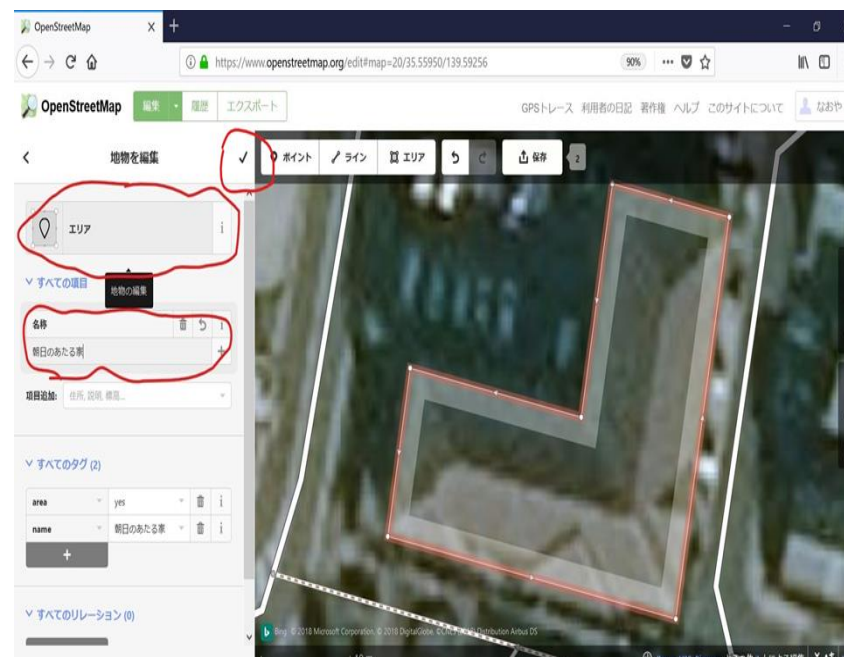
OpenStreetMap ×

https://www.openstreetmap.org/edit#map=20/35.55950/139.59256 90%

OpenStreetMap 編集 履歴 エクスポート GPSトレース 利用者の日記 著作権 ヘルプ このサイトについて なおや

地物を編集 ✓

ポイント ライン エリア 保存 2

エリア

地物の編集

すべての項目

名称

朝日のあたる家

項目追加: 住所, 説明, 標高...

すべてのタグ (2)

| area | yes |
|---|---|
| name | 朝日のあたる家 |

+

すべてのリレーション (0)

Bing © 2018 Microsoft Corporation, © 2018 DigitalGlobe, ©CNES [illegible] Distribution Airbus DS